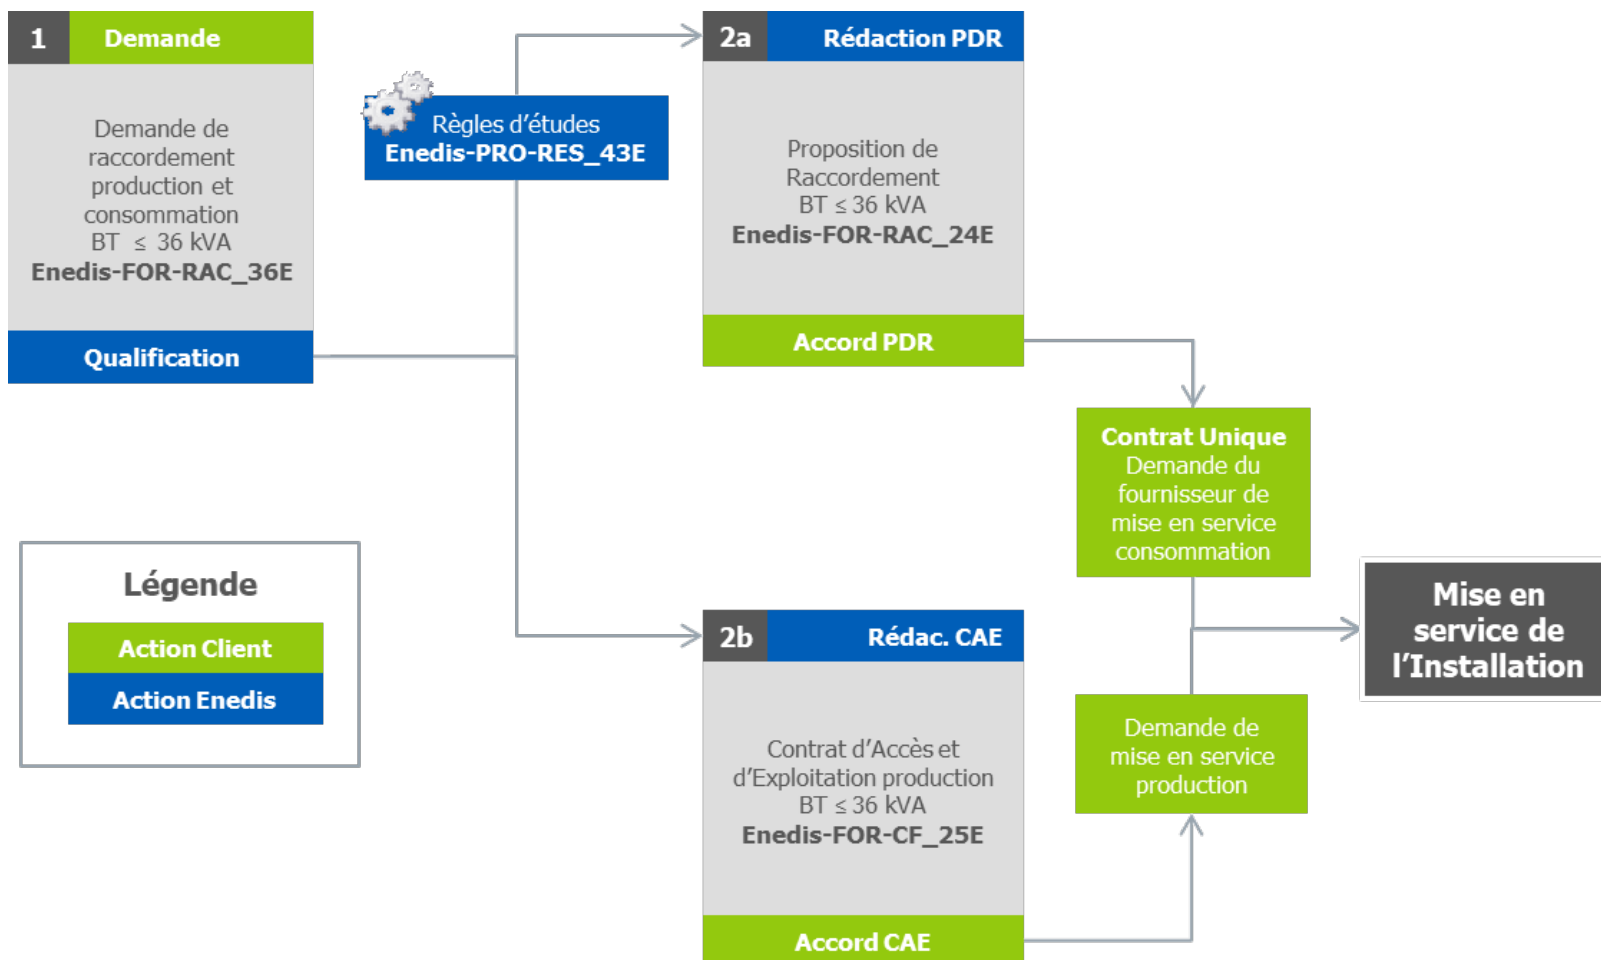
1 Demande

Demande de raccordement production et consommation BT $\leq$ 36 kVA
Enedis-FOR-RAC_36E

Qualification

Règles d'études
Enedis-PRO-RES_43E

2a Rédaction PDR

Proposition de Raccordement BT $\leq$ 36 kVA
Enedis-FOR-RAC_24E

Accord PDR

Contrat Unique
Demande du fournisseur de mise en service consommation

Mise en service de l'Installation

Légende
Action Client
Action Enedis

2b Rédac. CAE

Contrat d'Accès et d'Exploitation production BT $\leq$ 36 kVA
Enedis-FOR-CF_25E

Accord CAE

Demande de mise en service production